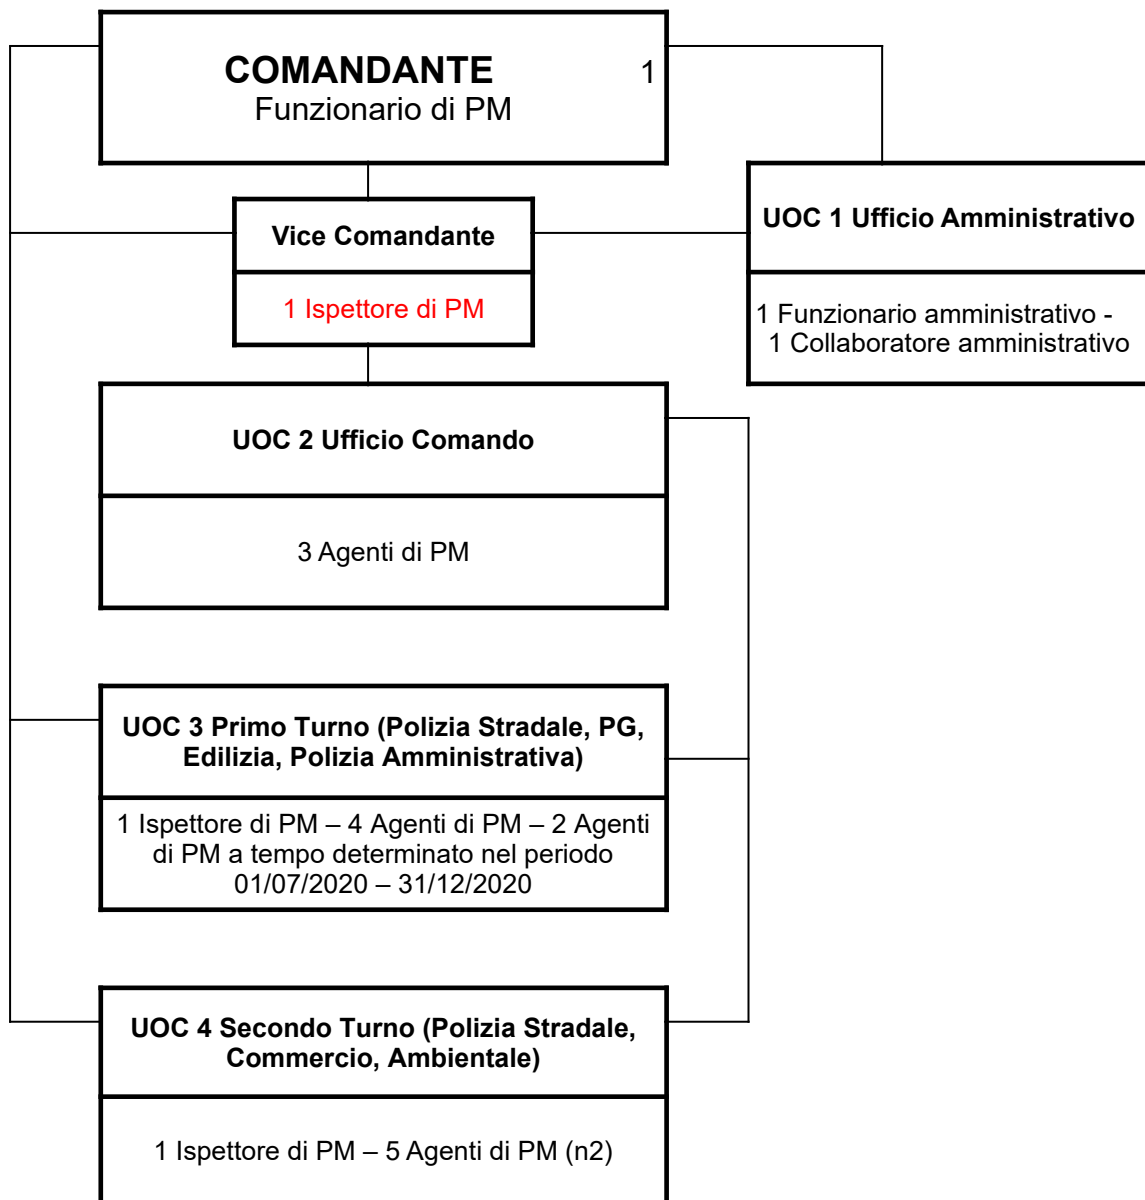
COMANDANTE
Funzionario di PM
1

Vice Comandante

1 Ispettore di PM

UOC 1 Ufficio Amministrativo

1 Funzionario amministrativo - 1 Collaboratore amministrativo

UOC 2 Ufficio Comando

3 Agenti di PM

UOC 3 Primo Turno (Polizia Stradale, PG, Edilizia, Polizia Amministrativa)

1 Ispettore di PM – 4 Agenti di PM – 2 Agenti di PM a tempo determinato nel periodo 01/07/2020 – 31/12/2020

UOC 4 Secondo Turno (Polizia Stradale, Commercio, Ambientale)

1 Ispettore di PM – 5 Agenti di PM (n2)